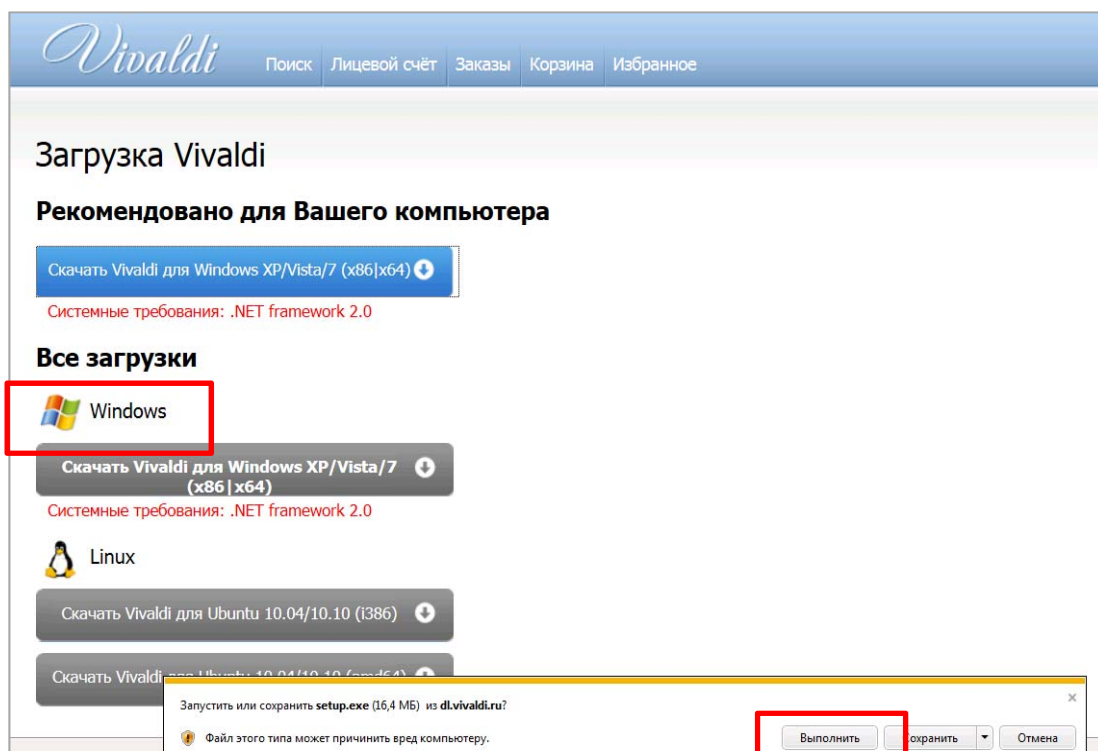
Vivaldi Поиск Лицевой счёт Заказы Корзина Избранное

Загрузка Vivaldi

Рекомендовано для Вашего компьютера

Скачать Vivaldi для Windows XP/Vista/7 (x86|x64)

Системные требования: .NET framework 2.0

Все загрузки

Windows

Скачать Vivaldi для Windows XP/Vista/7 (x86|x64)

Системные требования: .NET framework 2.0

Linux

Скачать Vivaldi для Ubuntu 10.04/10.10 (i386)

Скачать Vivaldi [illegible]

Запустить или сохранить setup.exe (16,4 МБ) из dl.vivaldi.ru?

Файл этого типа может причинить вред компьютеру.

Выполнить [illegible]охранить Отмена

×